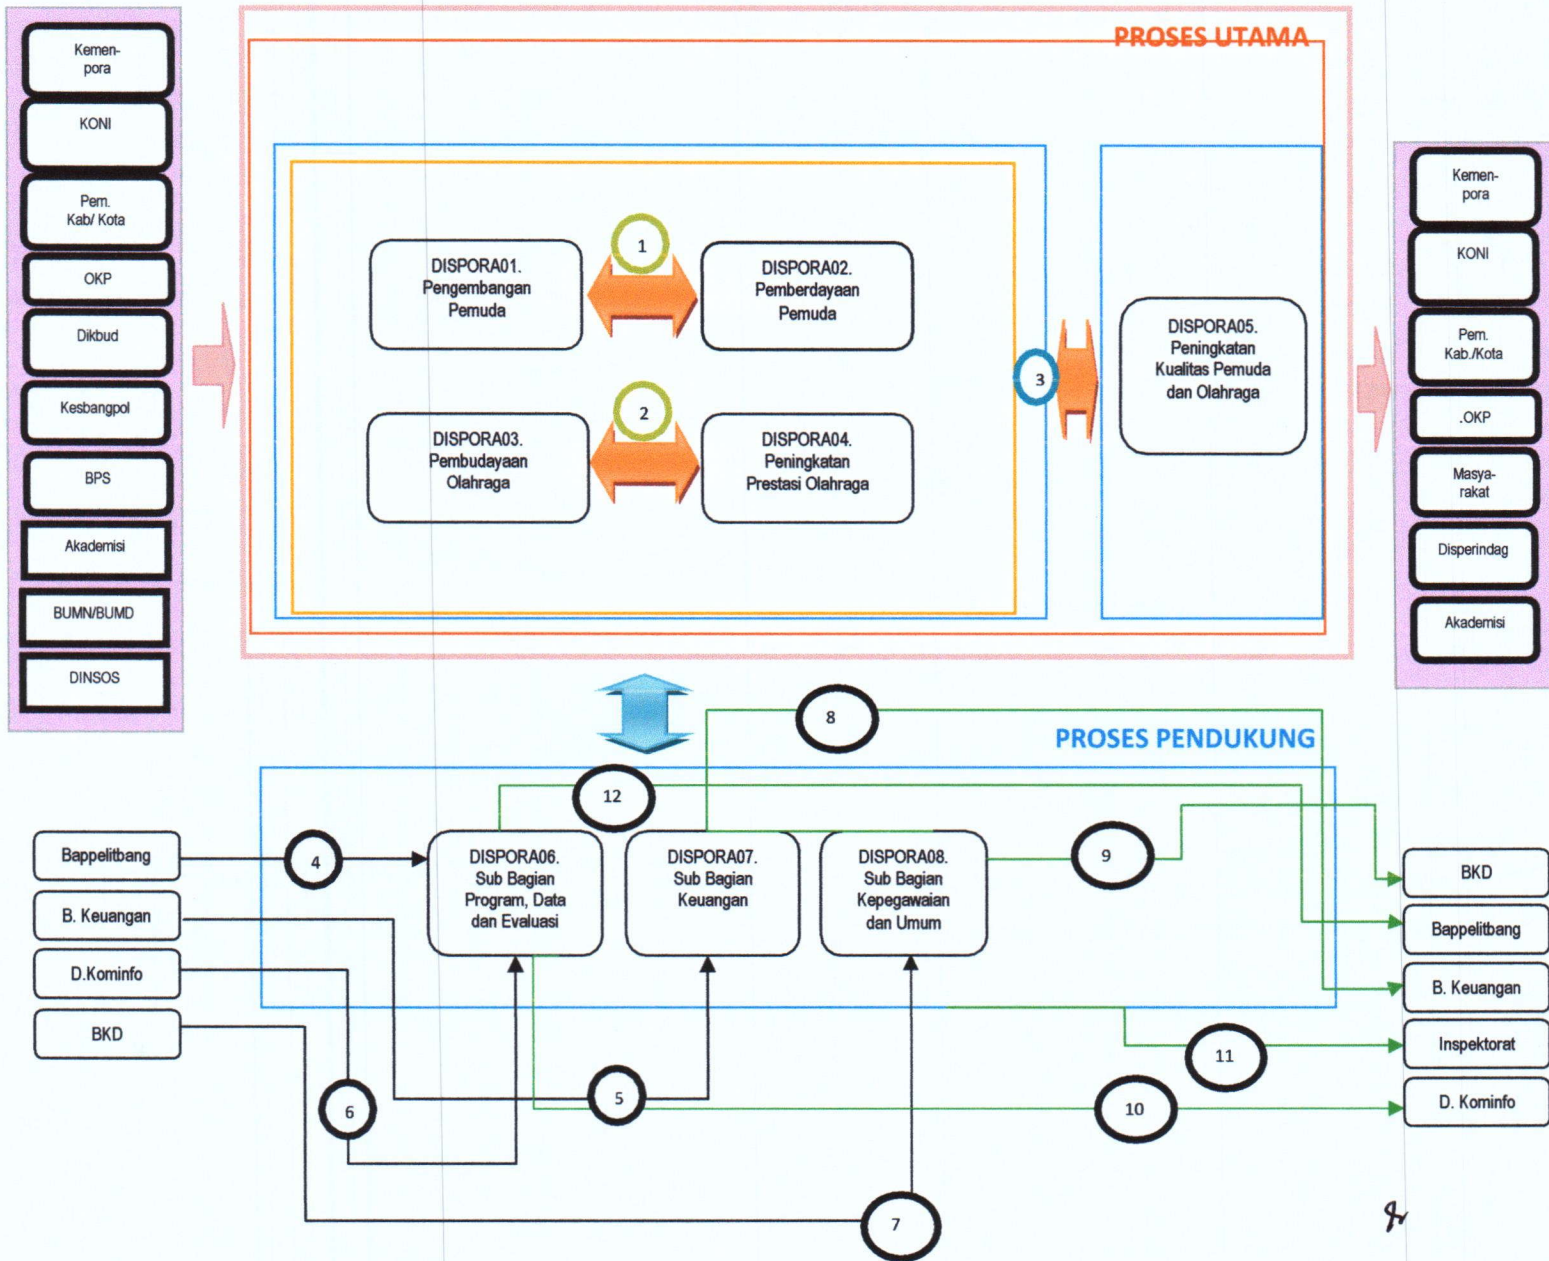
Kemen-pora

KONI

Pem. Kab/ Kota

OKP

Dikbud

Kesbangpol

BPS

Akademisi

BUMN/BUMD

DINSOS

PROSES UTAMA

DISPORA01. Pengembangan Pemuda

1

DISPORA02. Pemberdayaan Pemuda

DISPORA03. Pembudayaan Olahraga

2

DISPORA04. Peningkatan Prestasi Olahraga

3

DISPORA05. Peningkatan Kualitas Pemuda dan Olahraga

Kemen-pora

KONI

Pem. Kab./Kota

.OKP

Masya-rakat

Disperindag

Akademisi

8

PROSES PENDUKUNG

12

Bappelitbang

4

DISPORA06. Sub Bagian Program, Data dan Evaluasi

DISPORA07. Sub Bagian Keuangan

DISPORA08. Sub Bagian Kepegawaian dan Umum

9

BKD

Bappelitbang

B. Keuangan

Inspektorat

D. Kominfo

B. Keuangan

D.Kominfo

BKD

11

6

5

10

7